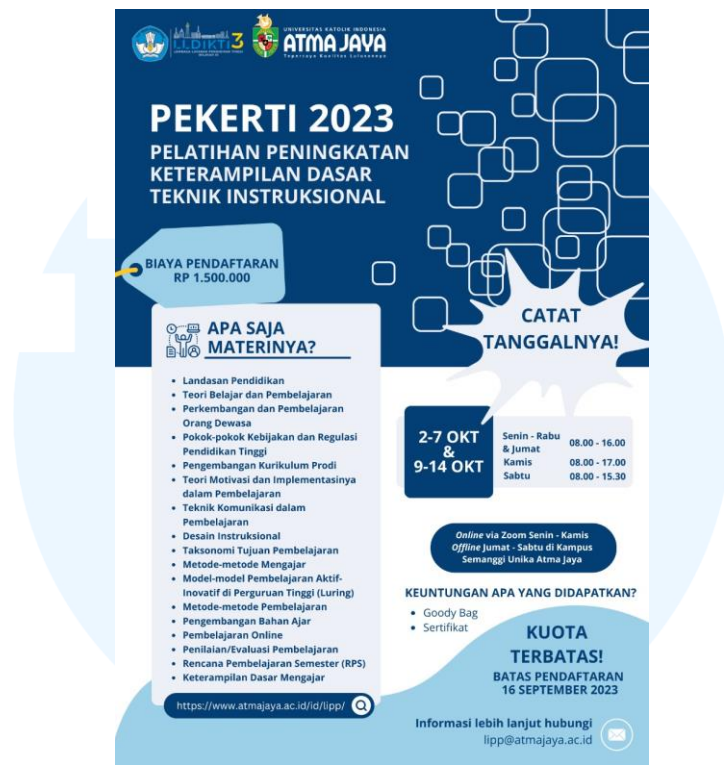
LLDIKTI3

UNIVERSITAS KATOLIK INDONESIA
ATMA JAYA

PEKERTI 2023
PELATIHAN PENINGKATAN KETERAMPILAN DASAR TEKNIK INSTRUKSIONAL

BIAYA PENDAFTARAN
RP 1.500.000

CATAT TANGGALNYA!

APA SAJA MATERINYA?

- Landasan Pendidikan
- Teori Belajar dan Pembelajaran
- Perkembangan dan Pembelajaran Orang Dewasa
- Pokok-pokok Kebijakan dan Regulasi Pendidikan Tinggi
- Pengembangan Kurikulum Prodi
- Teori Motivasi dan Implementasinya dalam Pembelajaran
- Teknik Komunikasi dalam Pembelajaran
- Desain Instruksional
- Taksonomi Tujuan Pembelajaran
- Metode-metode Mengajar
- Model-model Pembelajaran Aktif-Inovatif di Perguruan Tinggi (Luring)
- Metode-metode Pembelajaran
- Pengembangan Bahan Ajar
- Pembelajaran Online
- Penilaian/Evaluasi Pembelajaran
- Rencana Pembelajaran Semester (RPS)
- Keterampilan Dasar Mengajar

https://www.atmajaya.ac.id/id/lipp/

2-7 OKT & 9-14 OKT

| | |
|---|---|
| Senin - Rabu & Jumat | 08.00 - 16.00 |
| Kamis | 08.00 - 17.00 |
| Sabtu | 08.00 - 15.30 |

Online via Zoom Senin - Kamis
Offline Jumat - Sabtu di Kampus Semanggi Unika Atma Jaya

KEUNTUNGAN APA YANG DIDAPATKAN?
- Goody Bag
- Sertifikat

KUOTA TERBATAS!
BATAS PENDAFTARAN 16 SEPTEMBER 2023

Informasi lebih lanjut hubungi
lipp@atmajaya.ac.id